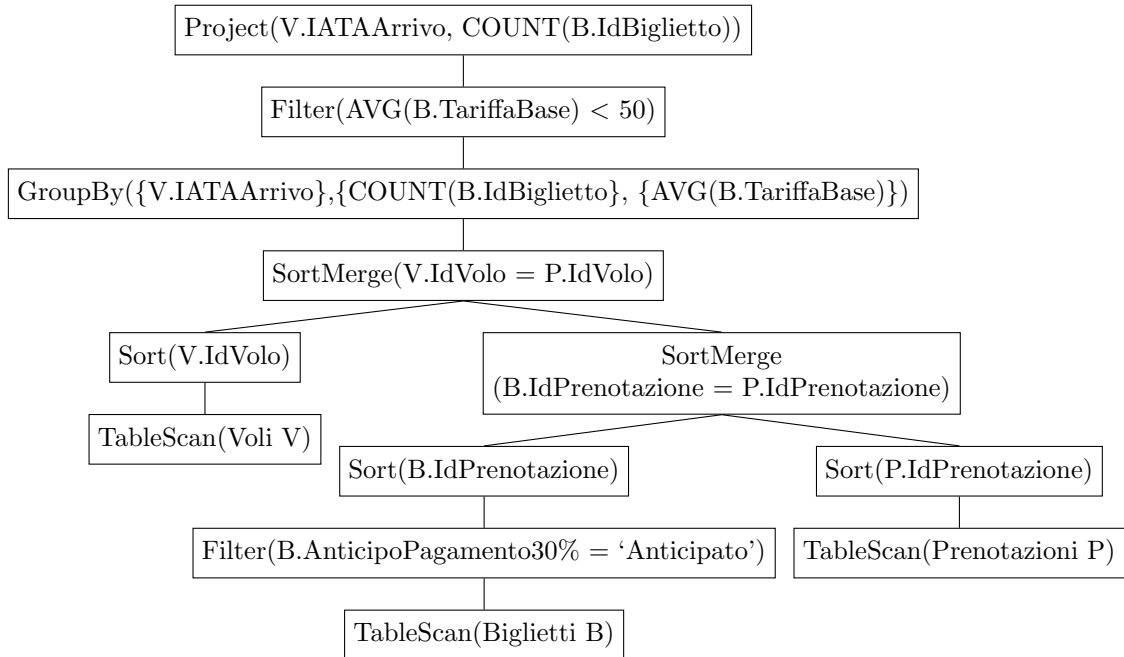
Project(V.IATAArrivo, COUNT(B.IdBiglietto))

Filter(AVG(B.TariffaBase) < 50)

GroupBy({V.IATAArrivo},{COUNT(B.IdBiglietto}, {AVG(B.TariffaBase)})

SortMerge(V.IdVolo = P.IdVolo)

Sort(V.IdVolo)

TableScan(Voli V)

SortMerge
(B.IdPrenotazione = P.IdPrenotazione)

Sort(B.IdPrenotazione)

Sort(P.IdPrenotazione)

Filter(B.AnticipoPagamento30% = ‘Anticipato’)

TableScan(Prenotazioni P)

TableScan(Biglietti B)